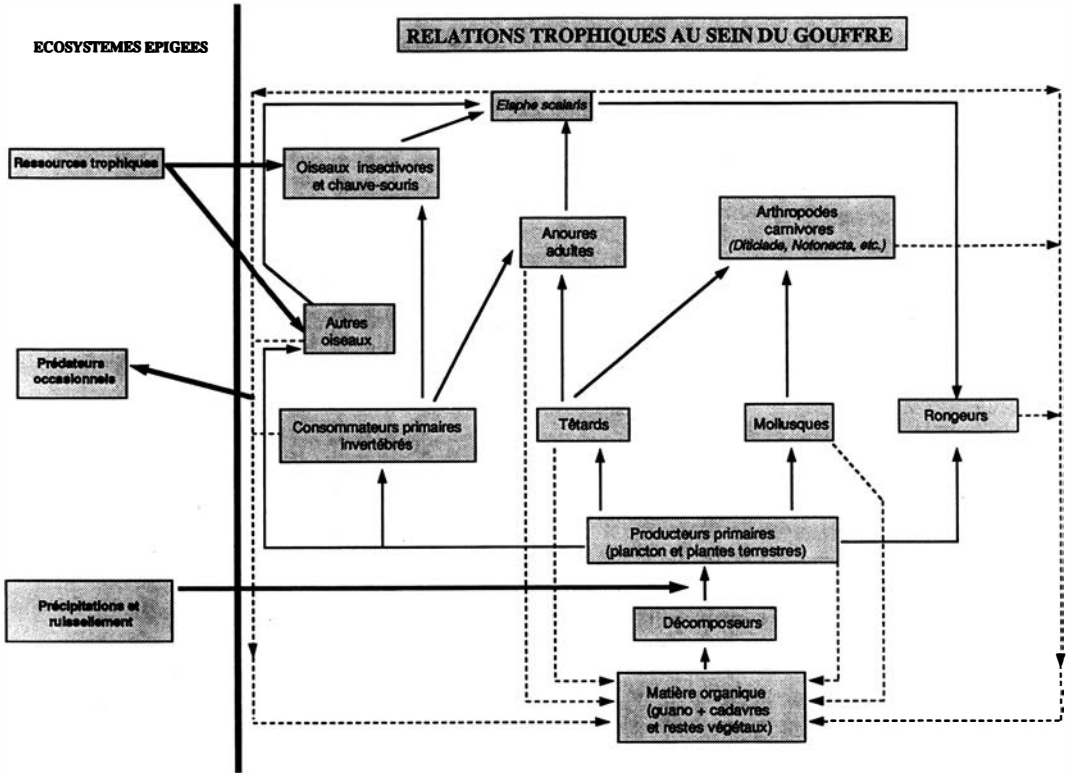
ECOSYSTEMES EPIGEES

RELATIONS TROPHIQUES AU SEIN DU GOUFFRE

Elaphe scalaris

Ressources trophiques

Oiseaux insectivores et chauve-souris

Anoures adultes

Arthropodes carnivores (Dticlade, Notonecta, etc.)

Autres oiseaux

Prédateurs occasionnels

Consommateurs primaires invertébrés

Têtards

Mollusques

Rongeurs

Producteurs primaires (plancton et plantes terrestres)

Précipitations et ruissellement

Décomposeurs

Matière organique (guano + cadavres et restes végétaux)